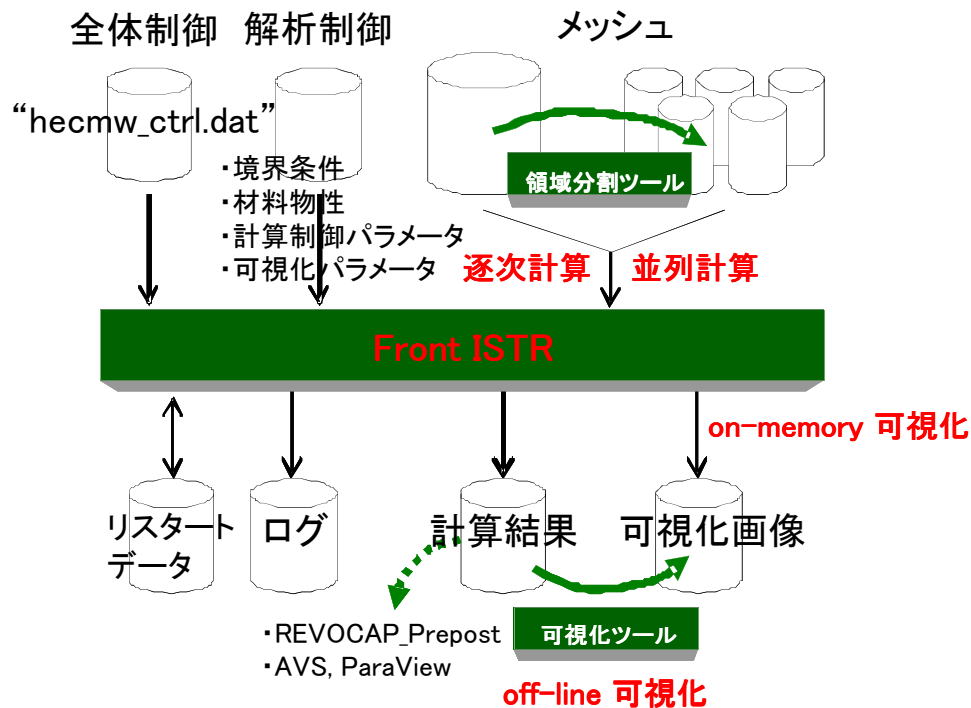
全体制御　解析制御

メッシュ

“hecmw_ctrl.dat”

・境界条件
・材料物性
・計算制御パラメータ
・可視化パラメータ

領域分割ツール

逐次計算　並列計算

Front ISTR

on-memory 可視化

リスタートデータ

ログ

計算結果

可視化画像

・REVOCAP_Prepost
・AVS, ParaView

可視化ツール

off-line 可視化